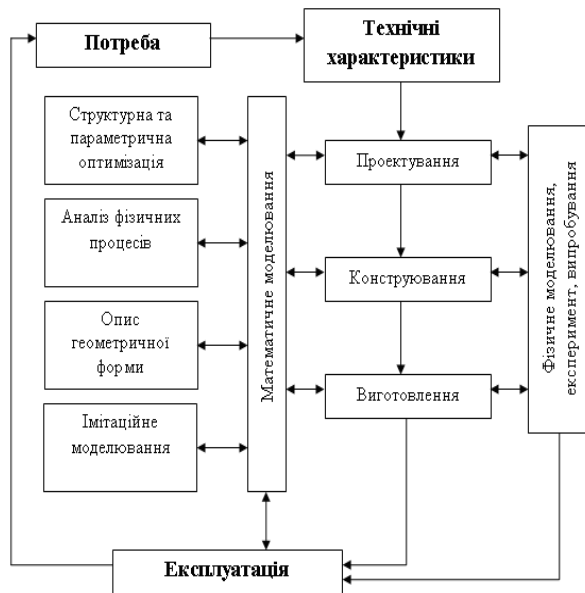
Потреба

Технічні характеристики

Структурна та параметрична оптимізація

Аналіз фізичних процесів

Опис геометричної форми

Імітаційне моделювання

Математичне моделювання

Проектування

Конструювання

Виготовлення

Фізичне моделювання, експеримент, випробування

Експлуатація